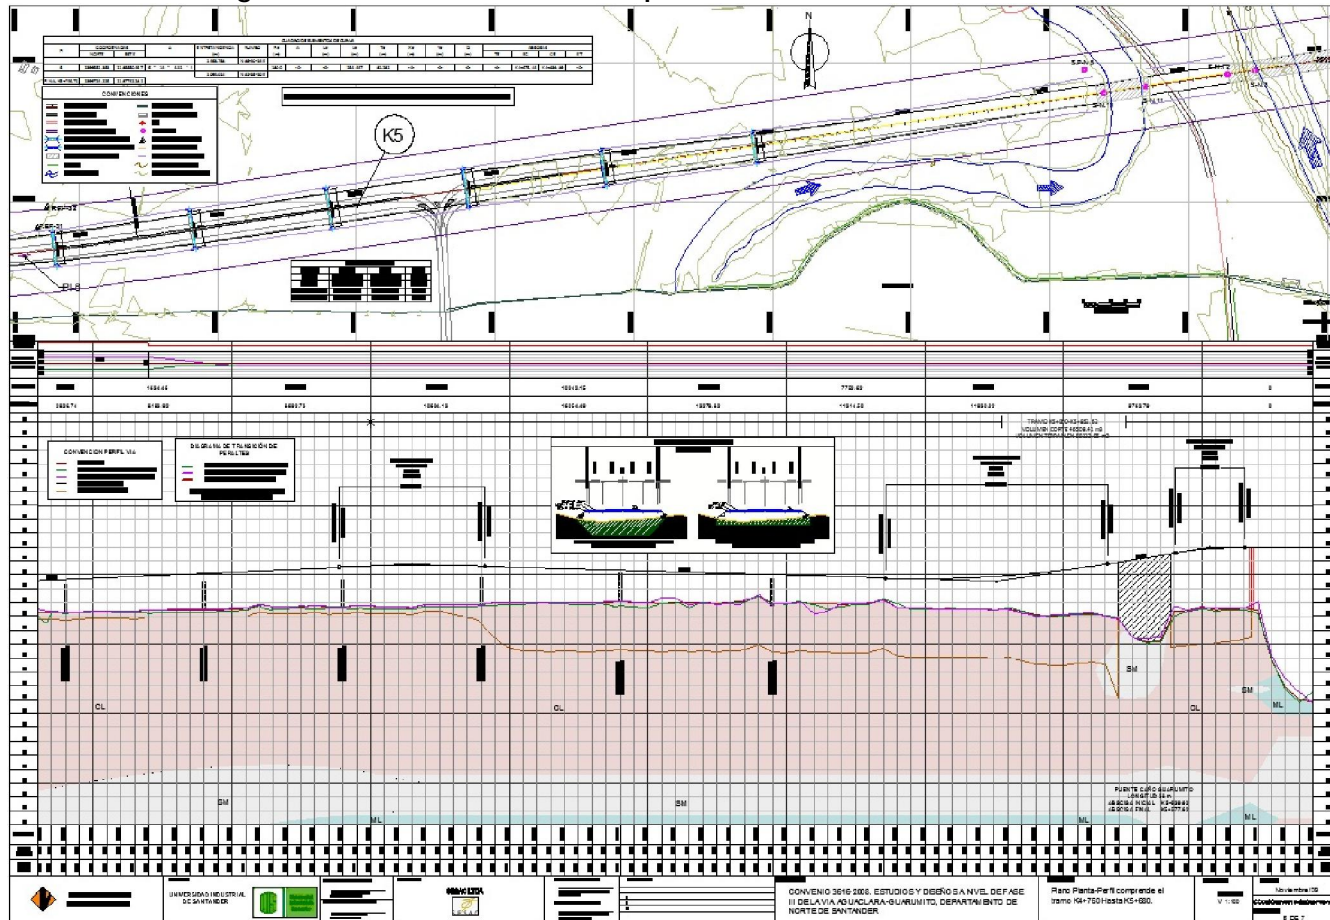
N

CONVENCIONES

K5

CONVENCION PERFIL VIA

DIAGRAMA DE TRANSICIÓN DE PERALTES

CL

SM

ML

PUENTE CAÑO GUARUMITO

UNIVERSIDAD INDUSTRIAL DE SANTANDER

CONVENIO 3616-2008. ESTUDIOS Y DISEÑOS A NIVEL DE FASE III DE LA VIA AGUACLARA-GUARUMITO, DEPARTAMENTO DE NORTE DE SANTANDER

Plano Planta-Perfil comprende el tramo K4+750 Hasta K5+680.

Noviembre/09